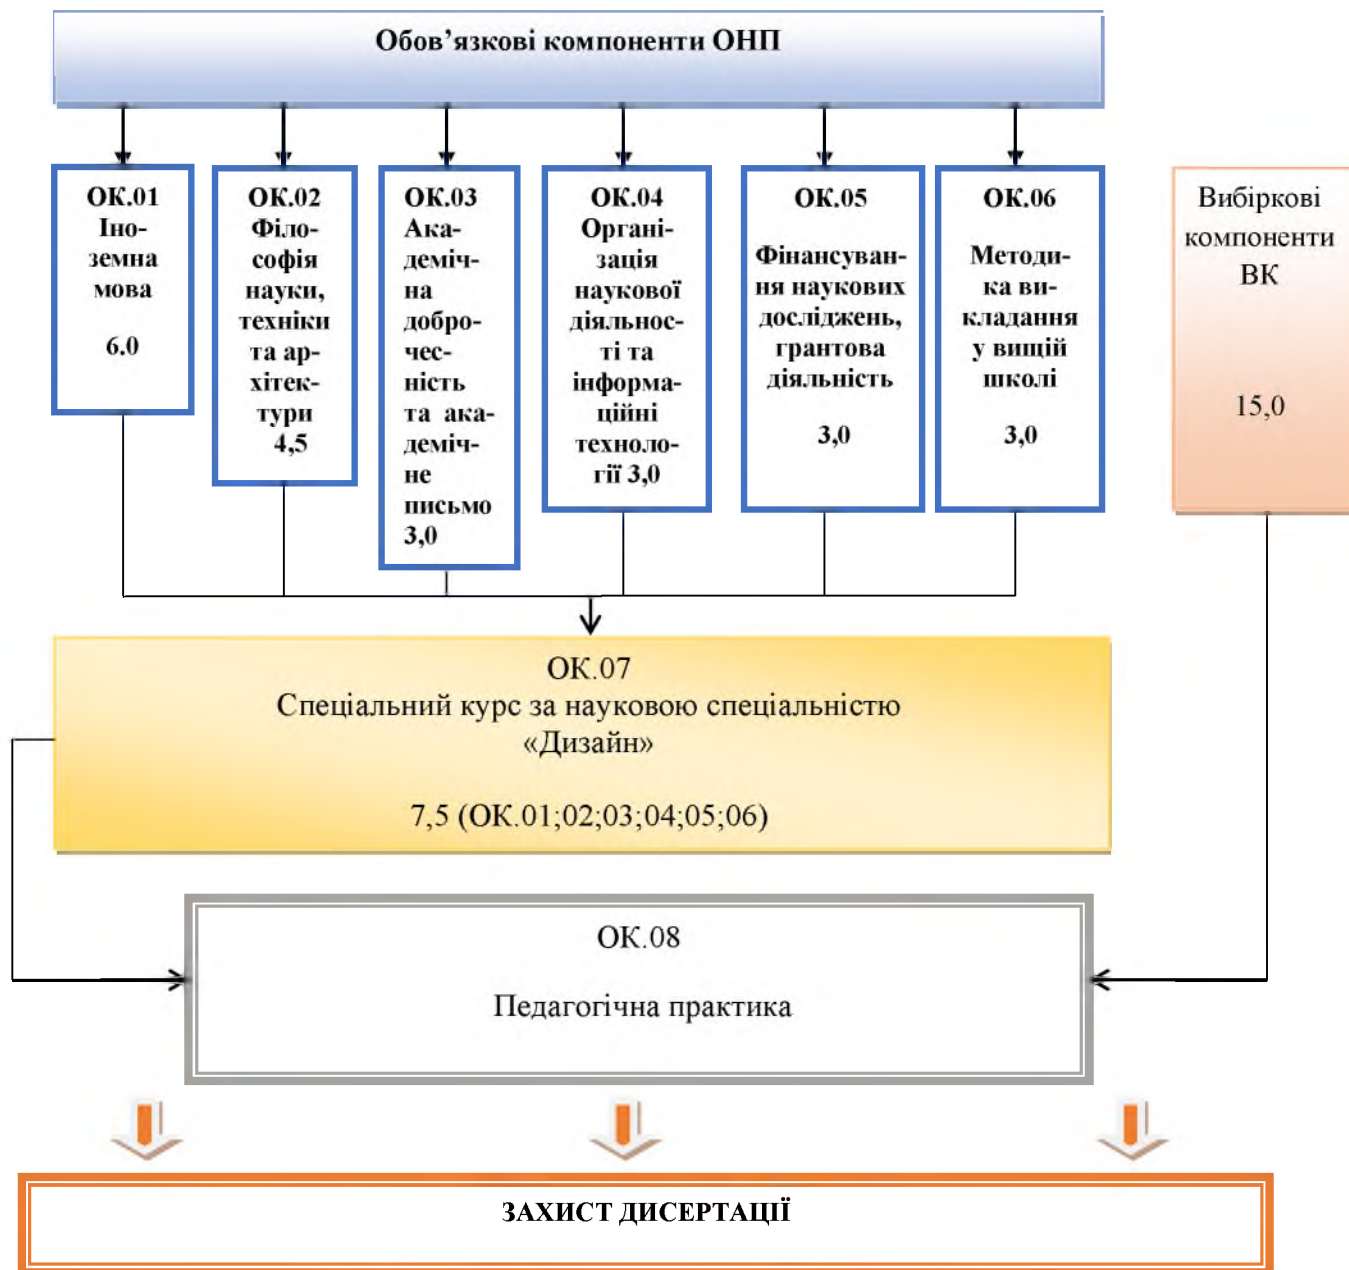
Обов’язкові компоненти ОНП

ОК.01 Іноземна мова 6.0

ОК.02 Філософія науки, техніки та архітектури 4,5

ОК.03 Академічна доброчесність та академічне письмо 3,0

ОК.04 Організація наукової діяльності та інформаційні технології 3,0

ОК.05 Фінансування наукових досліджень, грантова діяльність 3,0

ОК.06 Методика викладання у вищій школі 3,0

Вибіркові компоненти ВК 15,0

ОК.07
Спеціальний курс за науковою спеціальністю «Дизайн»

7,5 (ОК.01;02;03;04;05;06)

ОК.08

Педагогічна практика

ЗАХИСТ ДИСЕРТАЦІЇ